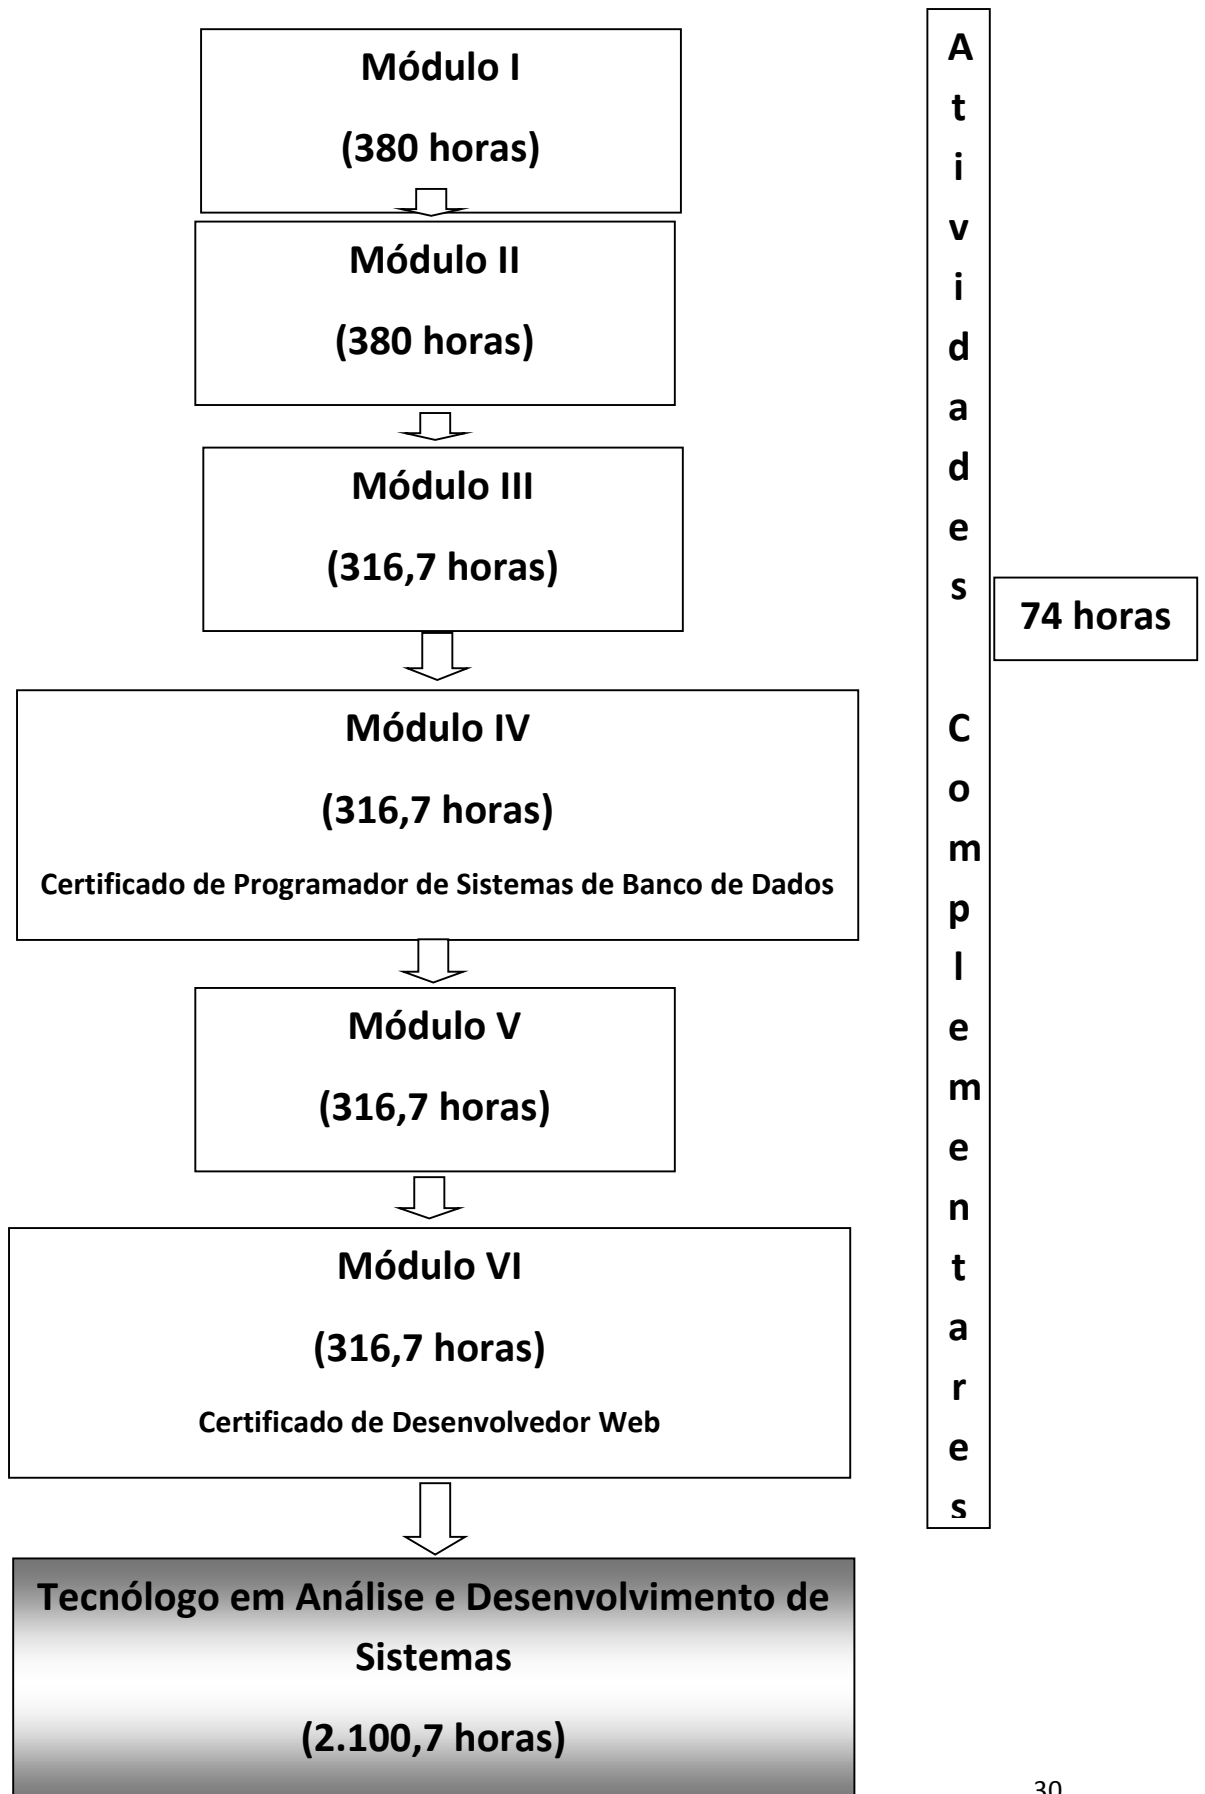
Módulo I

(380 horas)

Módulo II

(380 horas)

Módulo III

(316,7 horas)

Módulo IV

(316,7 horas)

Certificado de Programador de Sistemas de Banco de Dados

Módulo V

(316,7 horas)

Módulo VI

(316,7 horas)

Certificado de Desenvolvedor Web

Tecnólogo em Análise e Desenvolvimento de Sistemas

(2.100,7 horas)

Atividades Complementares

74 horas

30